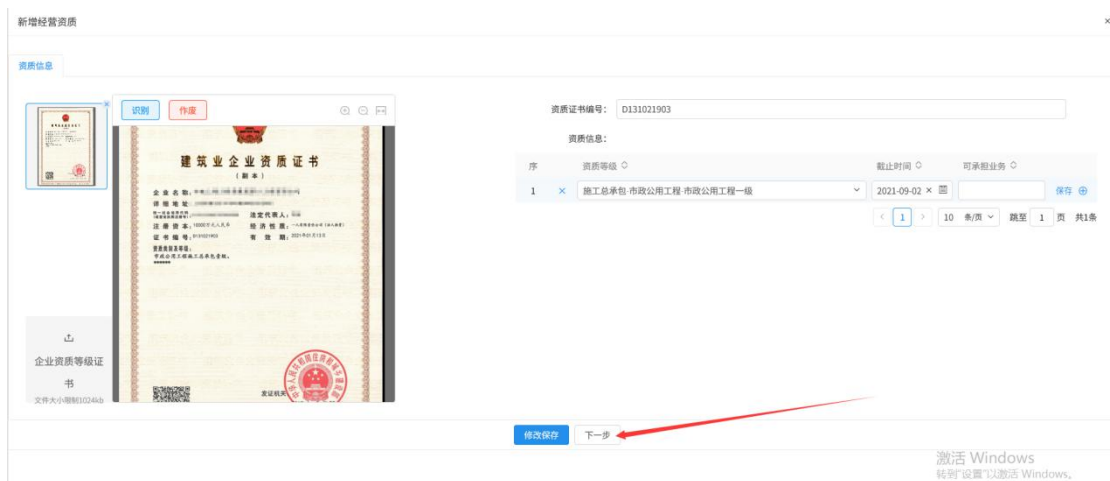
新增经营资质

×

资质信息

识别 作废

建筑业企业资质证书

（副本）

企业名称：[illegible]

详细地址：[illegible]

统一社会信用代码：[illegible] 法定代表人：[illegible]

注册资本：10000万元人民币 经济性质：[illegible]

证书编号：D131021903 有效期：2021年09月02日

资质类别及等级：

市政公用工程施工总承包壹级。

发证机关

企业资质等级证书

文件大小限制1024kb

资质证书编号： D131021903

资质信息：

| 序 | | 资质等级 | 截止时间 | 可承担业务 | |
|---|---|---|---|---|---|
| 1 | × | 施工总承包-市政公用工程-市政公用工程一级 | 2021-09-02 × | | 保存 ⊕ |

< 1 > 10 条/页 跳至 1 页 共1条

修改保存 下一步

激活 Windows
转到"设置"以激活 Windows。